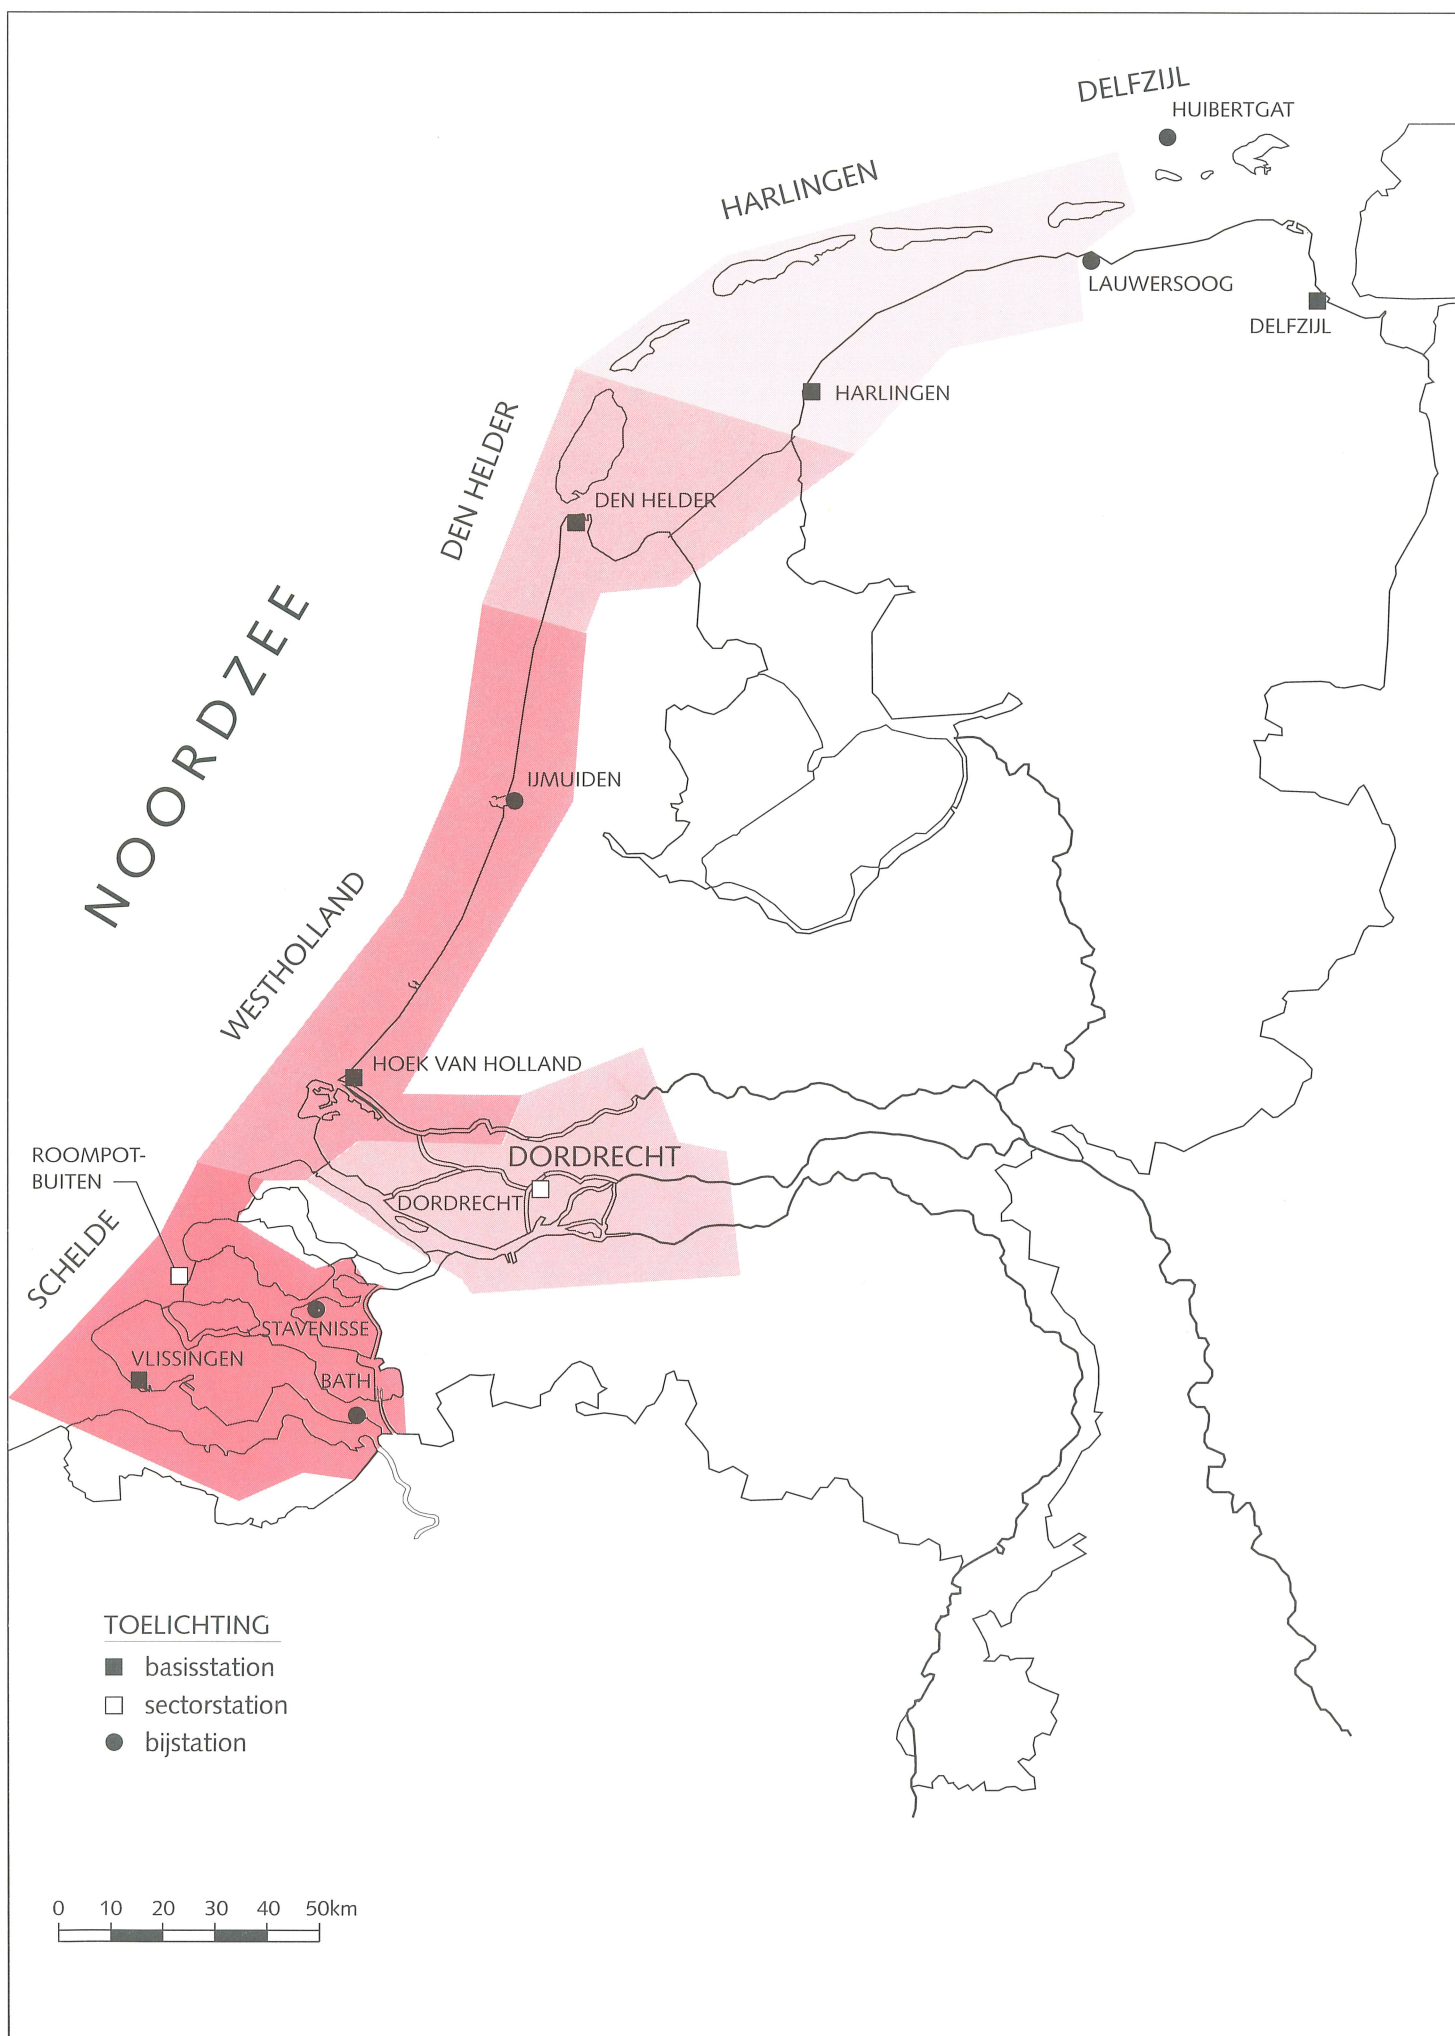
DELFZIJL
HUIBERTGAT
HARLINGEN
LAUWERSOOG
DELFZIJL
HARLINGEN
DEN HELDER
DEN HELDER
NOORDZEE
IJMUIDEN
WESTHOLLAND
HOEK VAN HOLLAND
DORDRECHT
ROOMPOT-BUITEN
DORDRECHT
SCHELDE
STAVENISSE
VLISSINGEN
BATH

TOELICHTING
basisstation
sectorstation
bijstation

0 10 20 30 40 50km